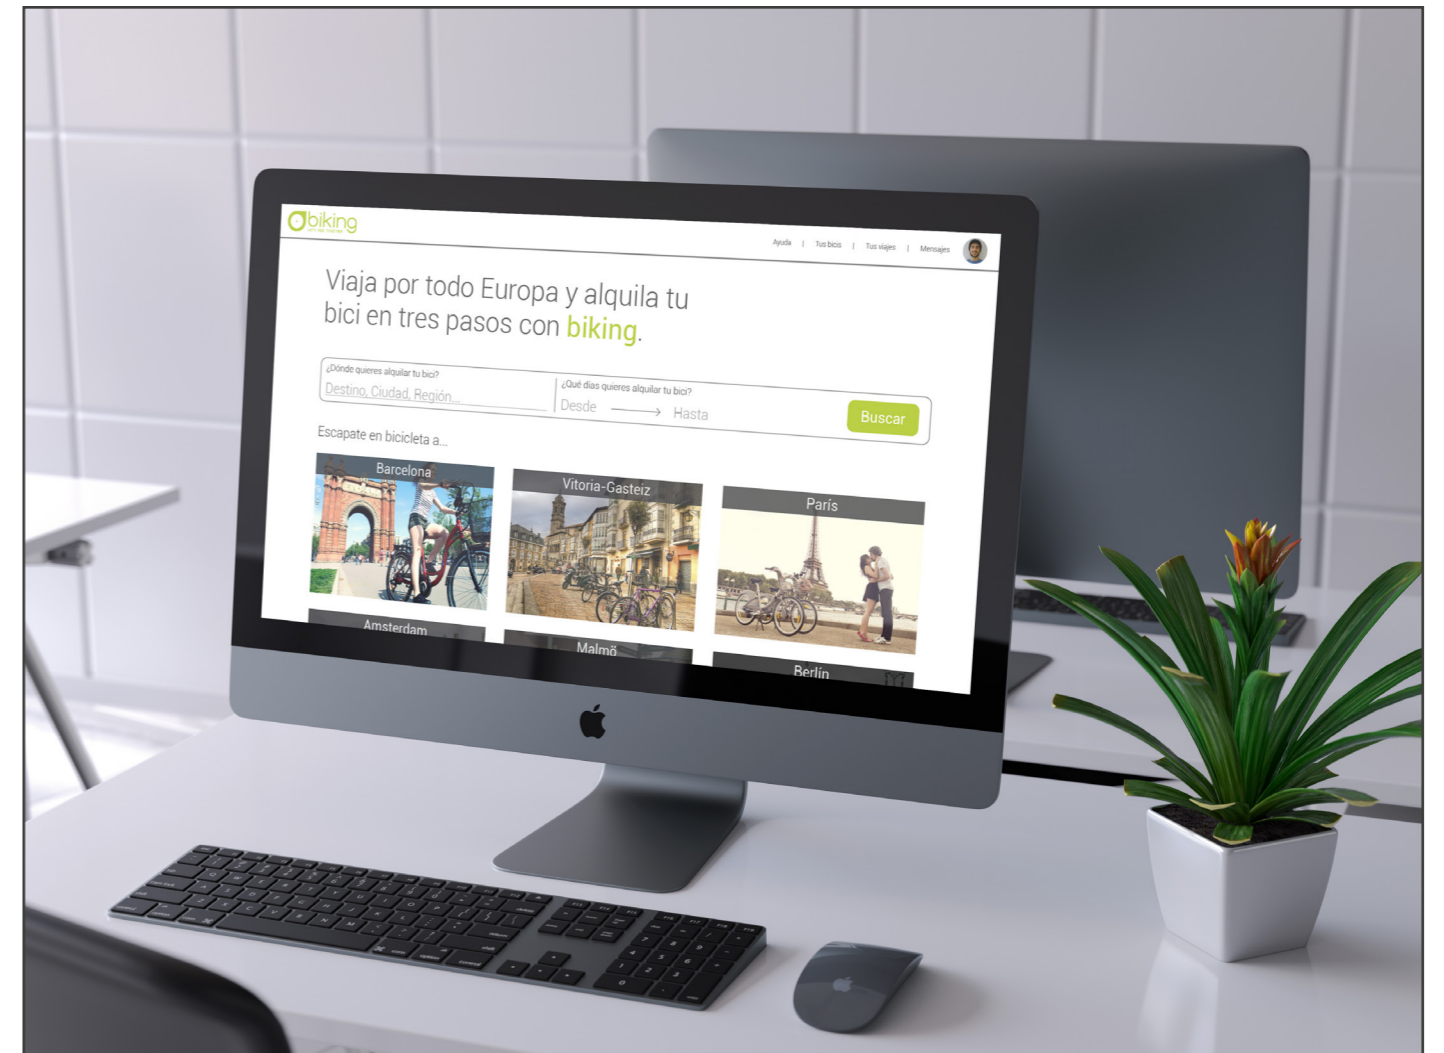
biking
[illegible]

Ayuda | Tus bicis | Tus viajes | Mensajes

Viaja por todo Europa y alquila tu bici en tres pasos con biking.

¿Dónde quieres alquilar tu bici?
Destino, Ciudad, Región...

¿Qué días quieres alquilar tu bici?
Desde → Hasta

Buscar

Escapate en bicicleta a...

Barcelona
Vitoria-Gasteiz
París
Amsterdam
Malmö
Berlín